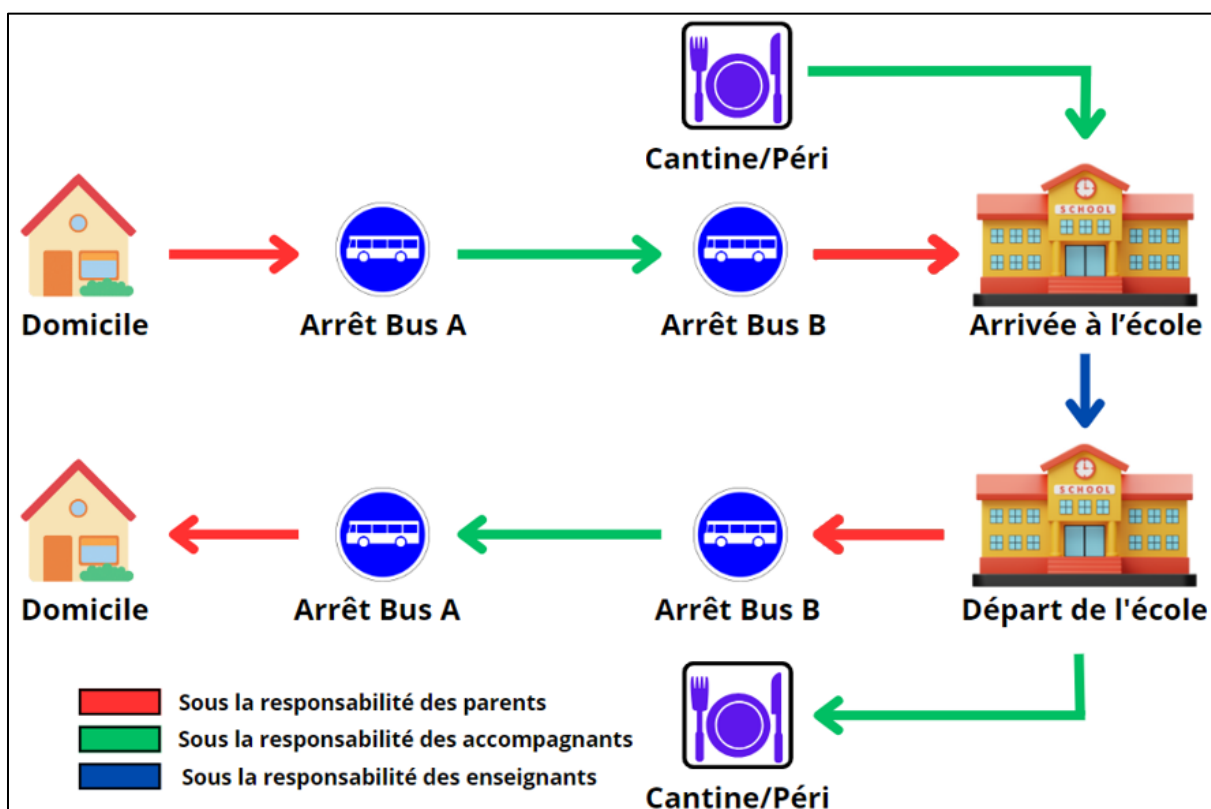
Cantine/Péri

SCHOOL

Domicile

Arrêt Bus A

Arrêt Bus B

Arrivée à l'école

SCHOOL

Domicile

Arrêt Bus A

Arrêt Bus B

Départ de l'école

Sous la responsabilité des parents
Sous la responsabilité des accompagnants
Sous la responsabilité des enseignants

Cantine/Péri